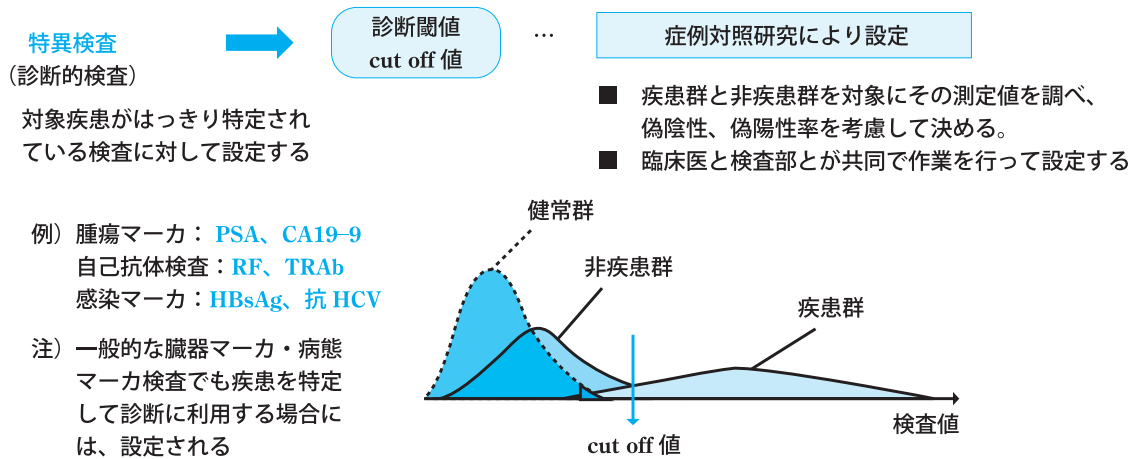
特異検査
（診断的検査）

対象疾患がはっきり特定されている検査に対して設定する

診断閾値
cut off 値

…

症例対照研究により設定

■ 疾患群と非疾患群を対象にその測定値を調べ、偽陰性、偽陽性率を考慮して決める。

■ 臨床医と検査部とが共同で作業を行って設定する

例）腫瘍マーカ：PSA、CA19–9
自己抗体検査：RF、TRAb
感染マーカ：HBsAg、抗 HCV

注）一般的な臓器マーカ・病態マーカ検査でも疾患を特定して診断に利用する場合には、設定される

健常群

非疾患群

疾患群

cut off 値

検査値